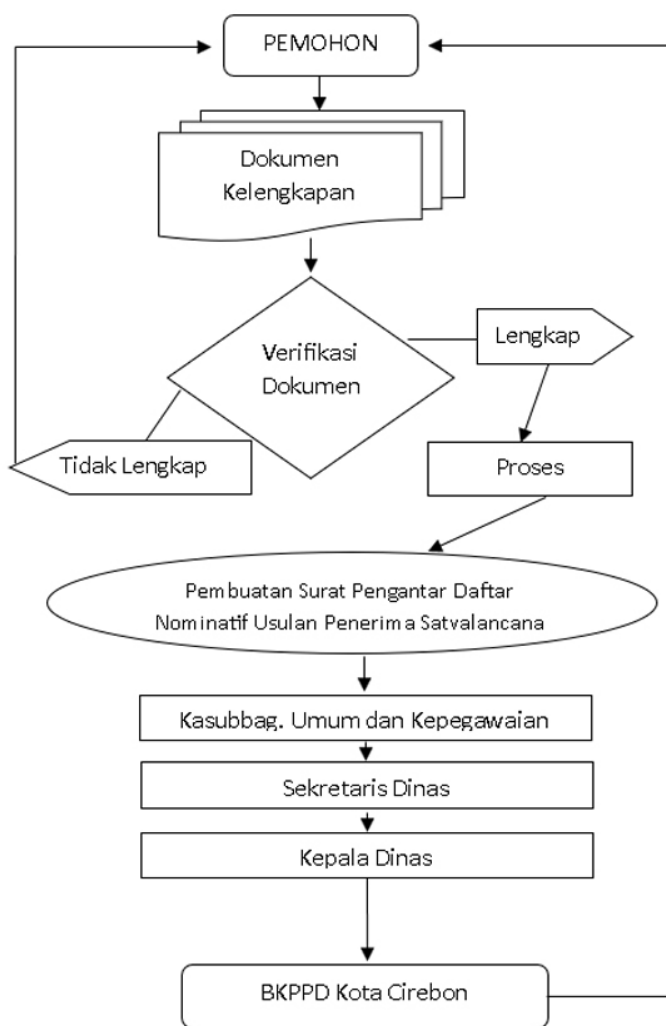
PEMOHON

Dokumen Kelengkapan

Verifikasi Dokumen

Lengkap

Tidak Lengkap

Proses

Pembuatan Surat Pengantar Daftar Nominatif Usulan Penerima Satyalancana

Kasubbag. Umum dan Kepegawaian

Sekretaris Dinas

Kepala Dinas

BKPPD Kota Cirebon